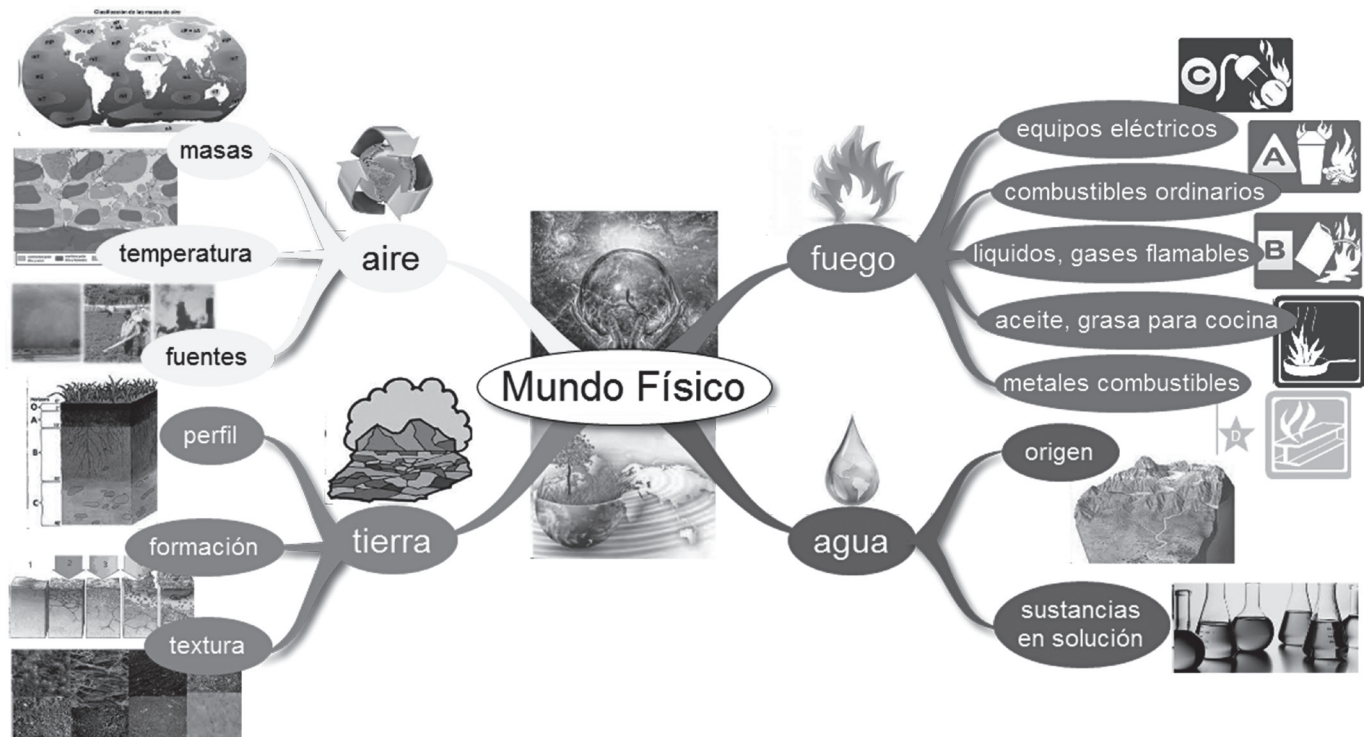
Mundo Físico

aire
masas
temperatura
fuentes

tierra
perfil
formación
textura

fuego
equipos eléctricos
combustibles ordinarios
liquidos, gases flamables
aceite, grasa para cocina
metales combustibles

C
A
B
D

agua
origen
sustancias en solución

Clasificación de las masas de aire

O
A
B
C

1
2
3